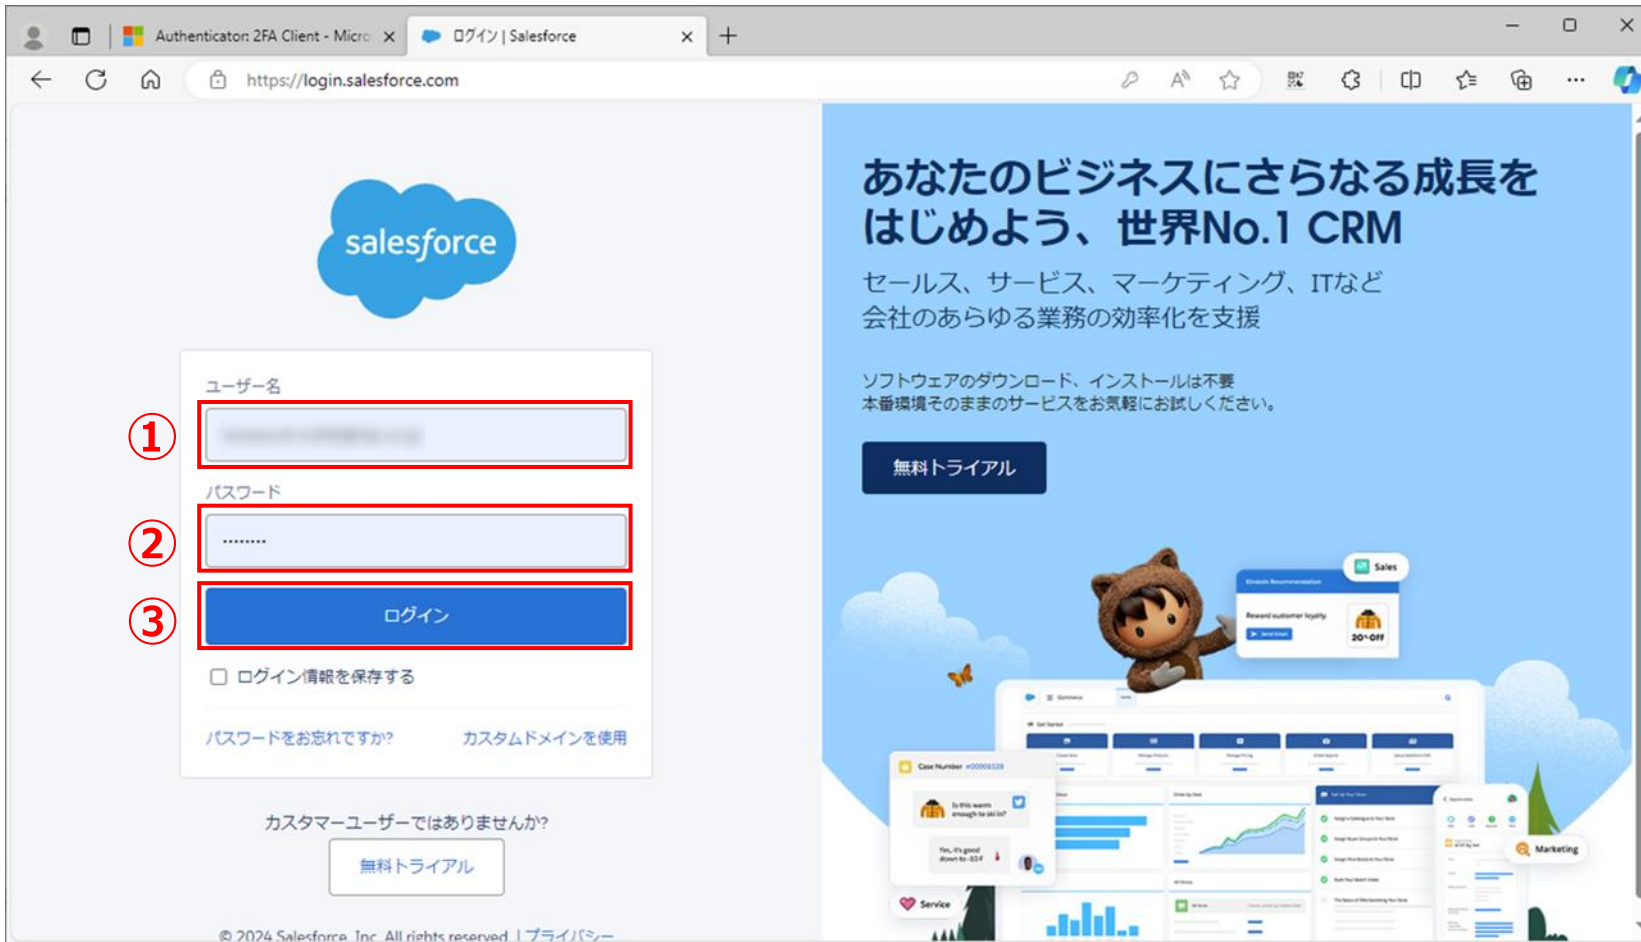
Authenticator: 2FA Client - Micro
ログイン | Salesforce
https://login.salesforce.com

salesforce

ユーザー名
①
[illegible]
パスワード
②
••••••••
③
ログイン
ログイン情報を保存する
パスワードをお忘れですか?
カスタムドメインを使用

カスタマーユーザーではありませんか?
無料トライアル

© 2024 Salesforce, Inc. All rights reserved. | プライバシー

あなたのビジネスにさらなる成長をはじめよう、世界No.1 CRM
セールス、サービス、マーケティング、ITなど会社のあらゆる業務の効率化を支援

ソフトウェアのダウンロード、インストールは不要
本番環境そのままのサービスをお気軽にお試しください。

無料トライアル

Sales
Service
Marketing
20% OFF